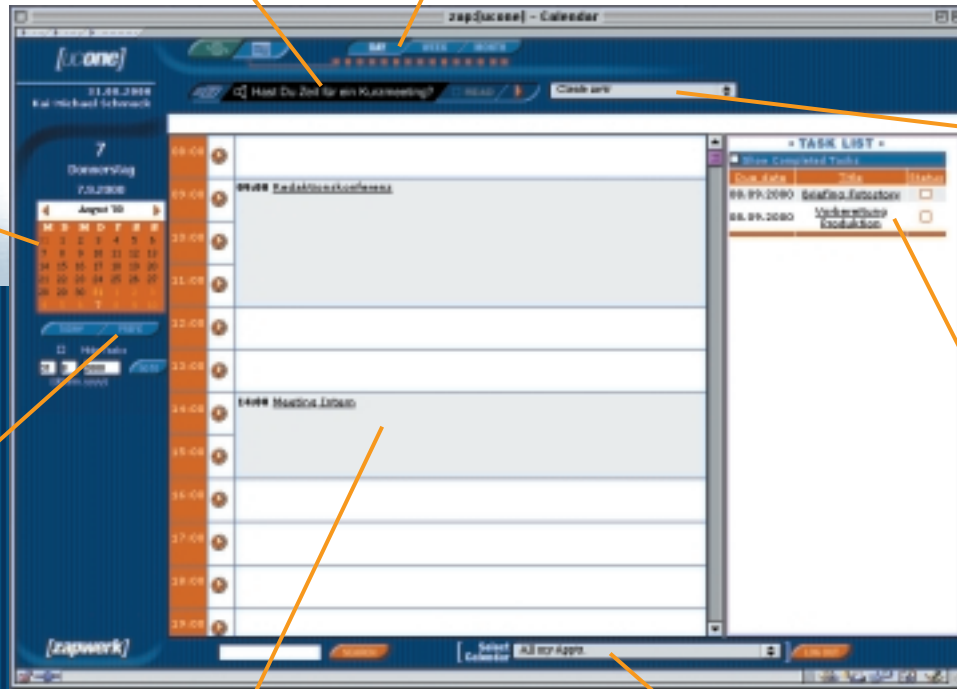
zap:[ucone] - Calendar

[ucone]

11.09.2000
Kai Michael Schonack

DAY WEEK MONTH

Hast Du Zeit für ein Kurzmeeting? READ

Claas ant

7
Donnerstag
7.9.2000

August '00

| M | D | M | D | F | S | S |
|---|---|---|---|---|---|---|
| 31 | 1 | 2 | 3 | 4 | 5 | 6 |
| 7 | 8 | 9 | 10 | 11 | 12 | 13 |
| 14 | 15 | 16 | 17 | 18 | 19 | 20 |
| 21 | 22 | 23 | 24 | 25 | 26 | 27 |
| 28 | 29 | 30 | 31 | 1 | 2 | 3 |
| 4 | 5 | 6 | 7 | 8 | 9 | 10 |

Today Prefs

Holidays

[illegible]

08:00
09:00 09:00 Redaktionskonferenz
10:00
11:00
12:00
13:00
14:00 14:00 Meeting Zotum
15:00
16:00
17:00
18:00
19:00

» TASK LIST «
Show Completed Tasks

| Due date | Title | Status |
|---|---|---|
| 09.09.2000 | Briefing Fotostory | |
| 08.09.2000 | Vorbereitung Produktion | |

[zapwerk]

SEARCH

Select Calendar All my Appts.

LOG OUT